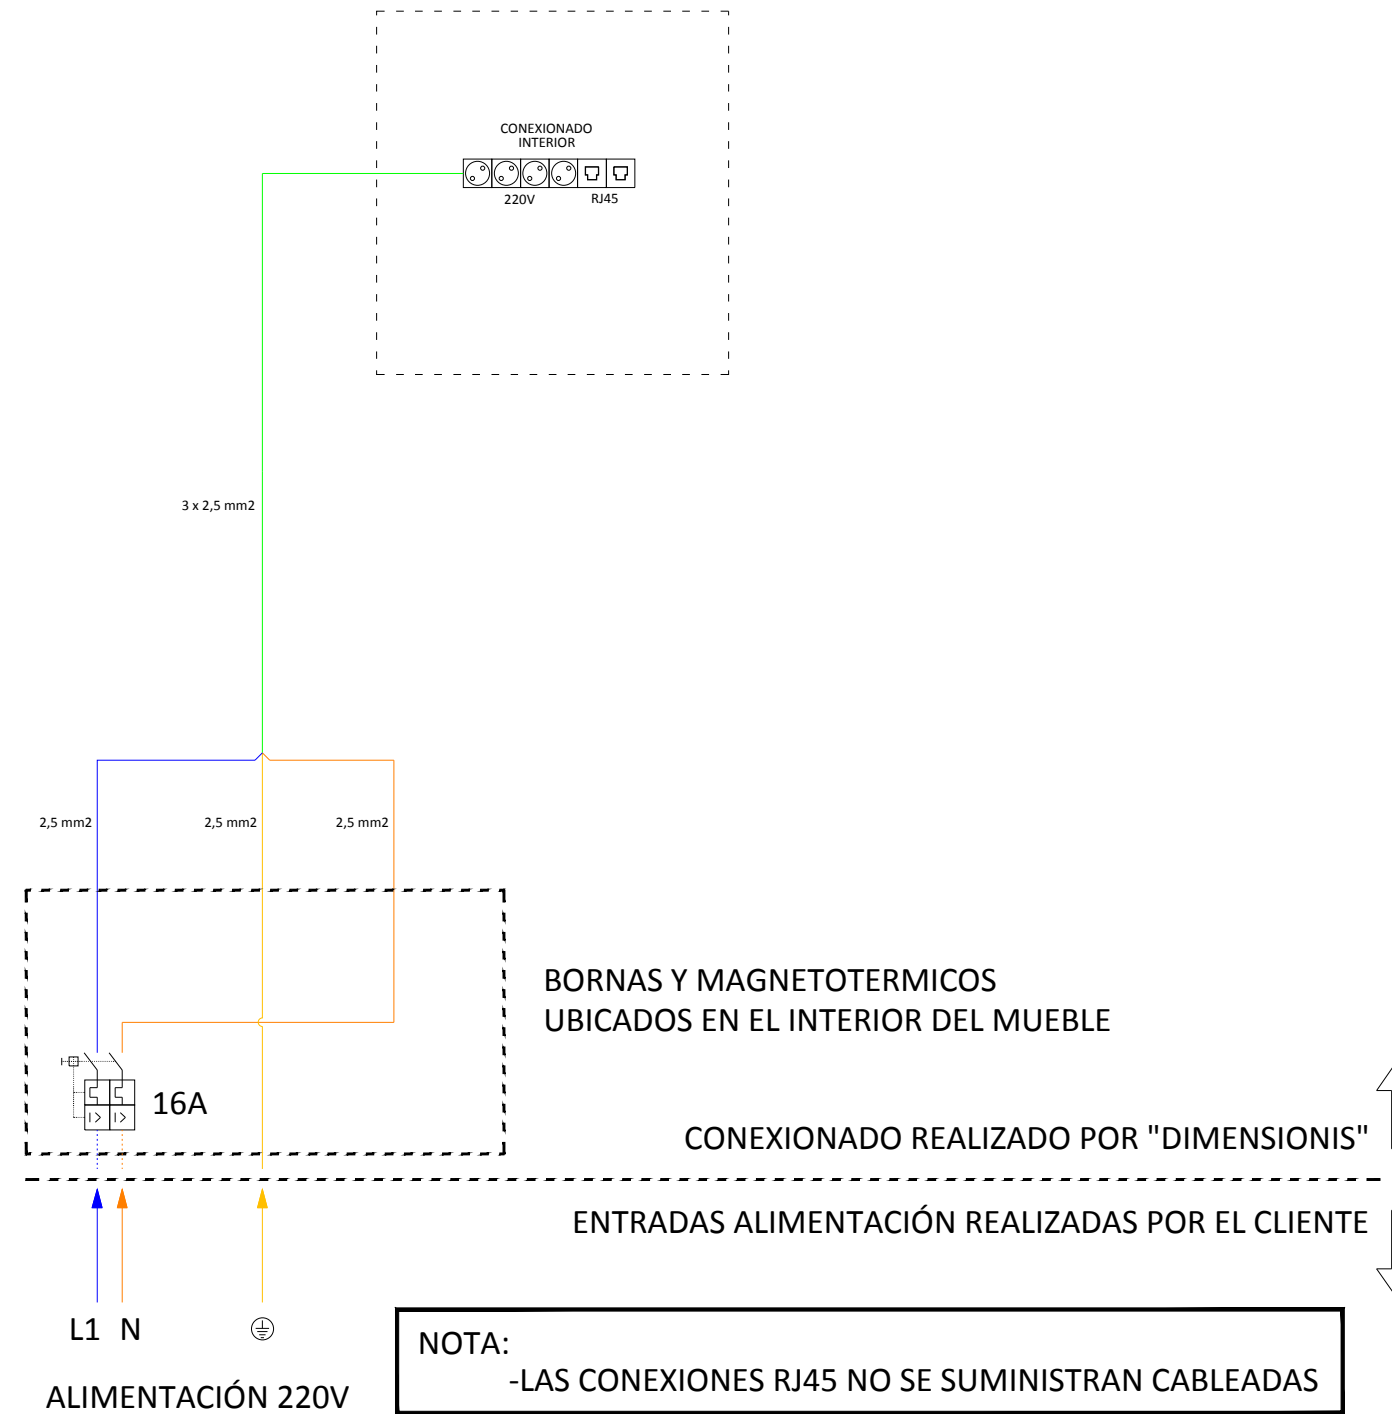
CONEXIONADO INTERIOR

220V

RJ45

3 x 2,5 mm2

2,5 mm2

2,5 mm2

2,5 mm2

BORNAS Y MAGNETOTERMICOS UBICADOS EN EL INTERIOR DEL MUEBLE

16A

CONEXIONADO REALIZADO POR "DIMENSIONIS"

ENTRADAS ALIMENTACIÓN REALIZADAS POR EL CLIENTE

L1 N

ALIMENTACIÓN 220V

NOTA:
-LAS CONEXIONES RJ45 NO SE SUMINISTRAN CABLEADAS